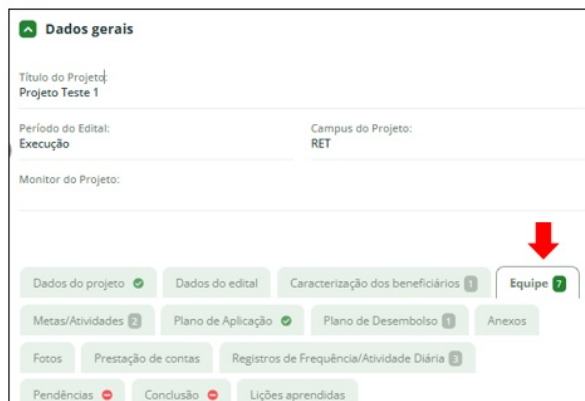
Dados gerais

Título do Projeto:
Projeto Teste 1

Período do Edital:
Execução

Campus do Projeto:
RET

Monitor do Projeto:

Dados do projeto

Dados do edital

Caracterização dos beneficiários 1

Equipe 7

Metas/Atividades 2

Plano de Aplicação

Plano de Desembolso 1

Anexos

Fotos

Prestação de contas

Registros de Frequência/Atividade Diária 3

Pendências

Conclusão

Lições aprendidas